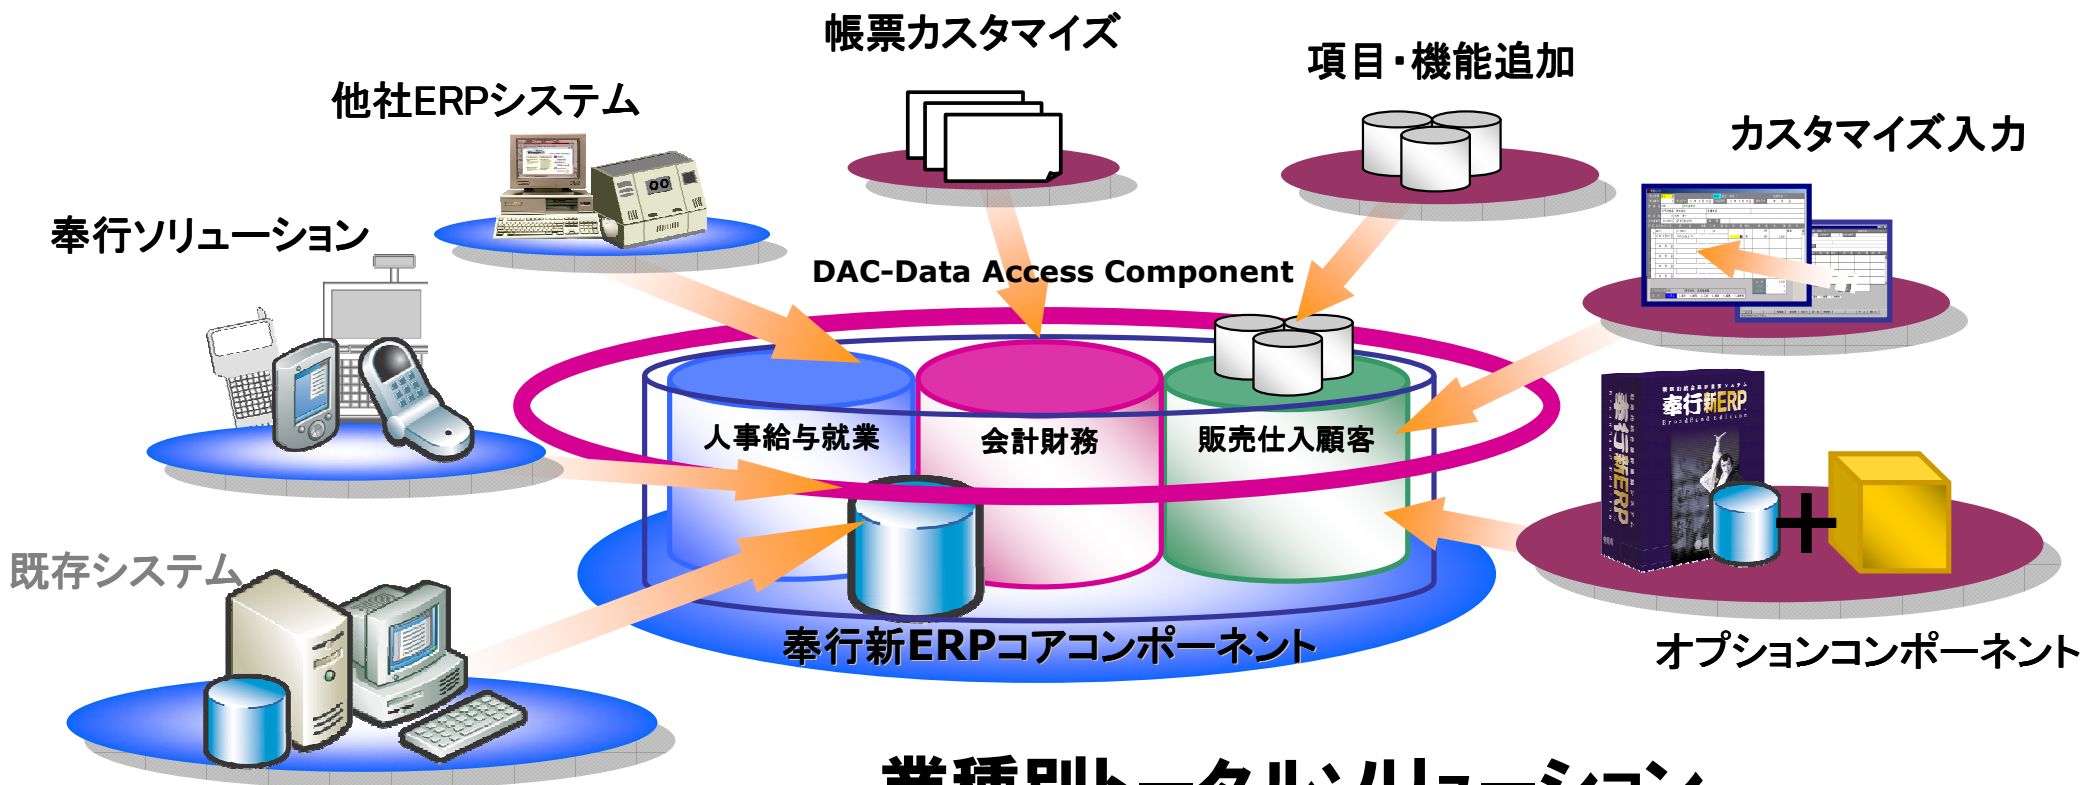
帳票カスタマイズ

項目・機能追加

他社ERPシステム

カスタマイズ入力

奉行ソリューション

DAC-Data Access Component

人事給与就業

会計財務

販売仕入顧客

奉行新ERP

既存システム

奉行新ERPコアコンポーネント

オプションコンポーネント

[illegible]